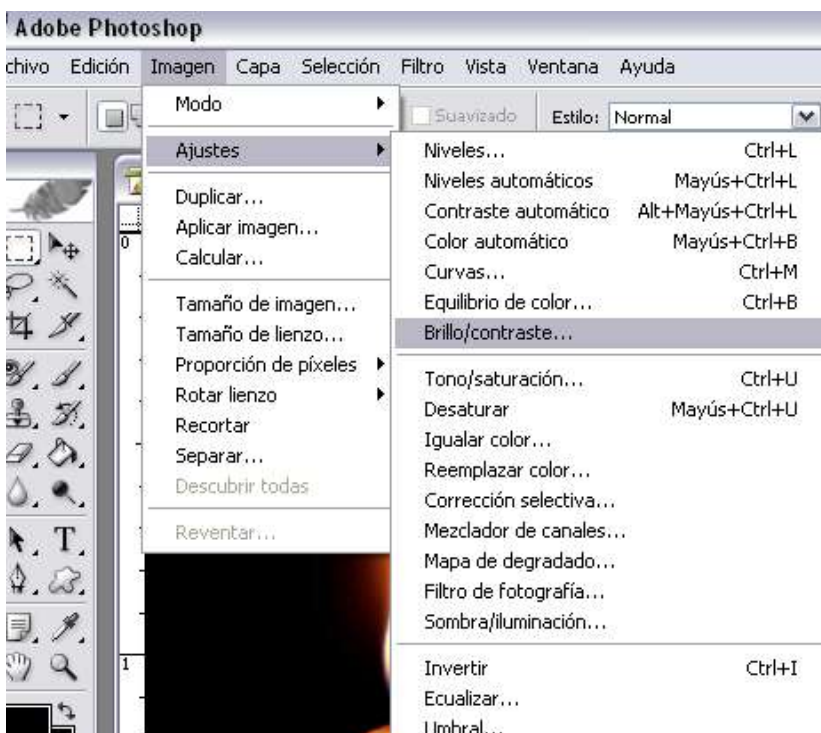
Adobe Photoshop

chivo Edición Imagen Capa Selección Filtro Vista Ventana Ayuda

Suavizado Estilo: Normal

Modo
Ajustes
Duplicar...
Aplicar imagen...
Calcular...
Tamaño de imagen...
Tamaño de lienzo...
Proporción de píxeles
Rotar lienzo
Recortar
Separar...
Descubrir todas
Reventar...

| | |
|---|---|
| Niveles... | Ctrl+L |
| Niveles automáticos | Mayús+Ctrl+L |
| Contraste automático | Alt+Mayús+Ctrl+L |
| Color automático | Mayús+Ctrl+B |
| Curvas... | Ctrl+M |
| Equilibrio de color... | Ctrl+B |
| Brillo/contraste... | |
| Tono/saturación... | Ctrl+U |
| Desaturar | Mayús+Ctrl+U |
| Igualar color... | |
| Reemplazar color... | |
| Corrección selectiva... | |
| Mezclador de canales... | |
| Mapa de degradado... | |
| Filtro de fotografía... | |
| Sombra/iluminación... | |
| Invertir | Ctrl+I |
| Ecualizar... | |
| Umbral... | |

0
1